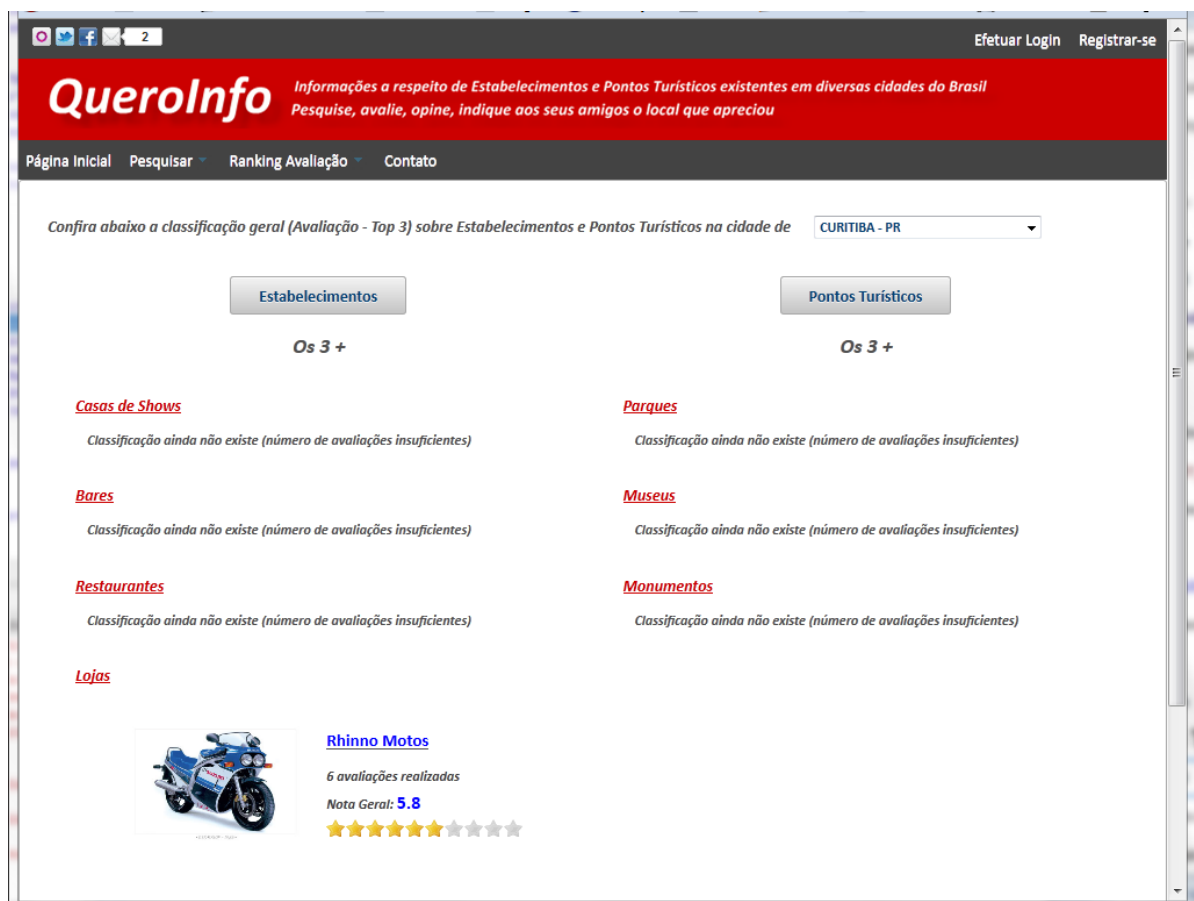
2

Efetuar Login Registrar-se

QueroInfo Informações a respeito de Estabelecimentos e Pontos Turísticos existentes em diversas cidades do Brasil
Pesquise, avalie, opine, indique aos seus amigos o local que apreciou

Página Inicial Pesquisar Ranking Avaliação Contato

Confira abaixo a classificação geral (Avaliação - Top 3) sobre Estabelecimentos e Pontos Turísticos na cidade de CURITIBA - PR

Estabelecimentos

Os 3 +

Casas de Shows
Classificação ainda não existe (número de avaliações insuficientes)

Bares
Classificação ainda não existe (número de avaliações insuficientes)

Restaurantes
Classificação ainda não existe (número de avaliações insuficientes)

Lojas

Rhinno Motos
6 avaliações realizadas
Nota Geral: 5.8

Pontos Turísticos

Os 3 +

Parques
Classificação ainda não existe (número de avaliações insuficientes)

Museus
Classificação ainda não existe (número de avaliações insuficientes)

Monumentos
Classificação ainda não existe (número de avaliações insuficientes)